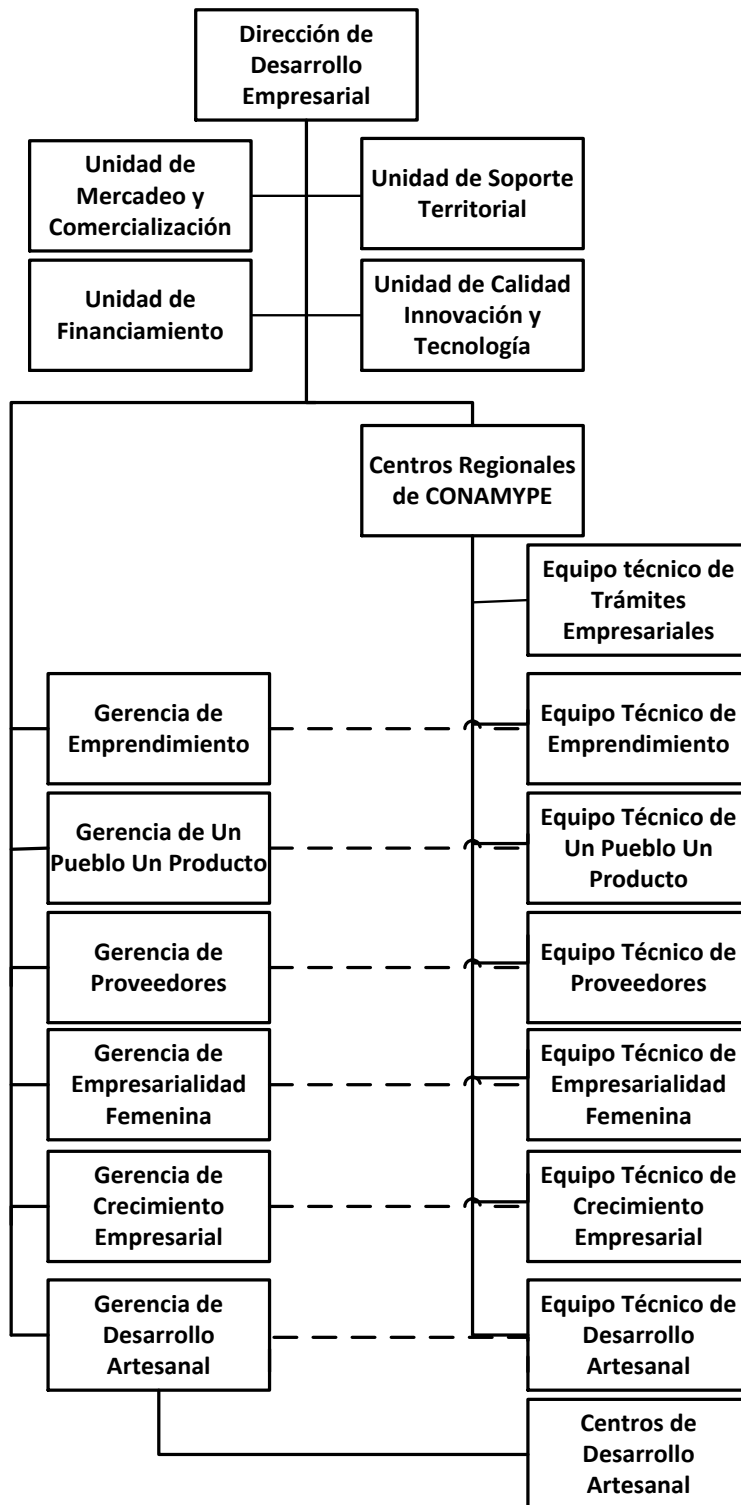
Dirección de Desarrollo Empresarial

Unidad de Mercadeo y Comercialización

Unidad de Soporte Territorial

Unidad de Financiamiento

Unidad de Calidad Innovación y Tecnología

Centros Regionales de CONAMYPE

Equipo técnico de Trámites Empresariales

Gerencia de Emprendimiento

Equipo Técnico de Emprendimiento

Gerencia de Un Pueblo Un Producto

Equipo Técnico de Un Pueblo Un Producto

Gerencia de Proveedores

Equipo Técnico de Proveedores

Gerencia de Empresarialidad Femenina

Equipo Técnico de Empresarialidad Femenina

Gerencia de Crecimiento Empresarial

Equipo Técnico de Crecimiento Empresarial

Gerencia de Desarrollo Artesanal

Equipo Técnico de Desarrollo Artesanal

Centros de Desarrollo Artesanal